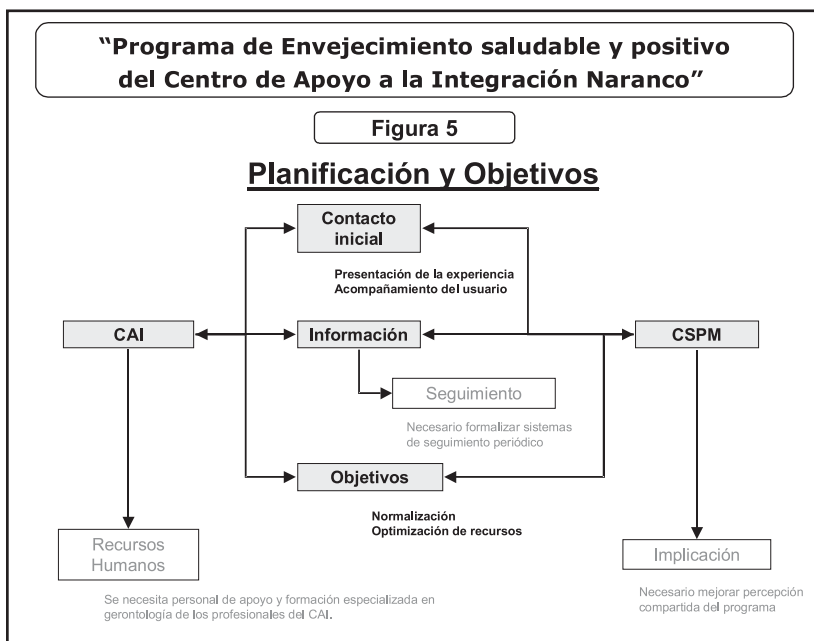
"Programa de Envejecimiento saludable y positivo del Centro de Apoyo a la Integración Naranco"

Figura 5

Planificación y Objetivos

Contacto inicial

Presentación de la experiencia
Acompañamiento del usuario

CAI

Información

CSPM

Seguimiento

Necesario formalizar sistemas de seguimiento periódico

Objetivos

Normalización
Optimización de recursos

Recursos Humanos

Se necesita personal de apoyo y formación especializada en gerontología de los profesionales del CAI.

Implicación

Necesario mejorar percepción compartida del programa